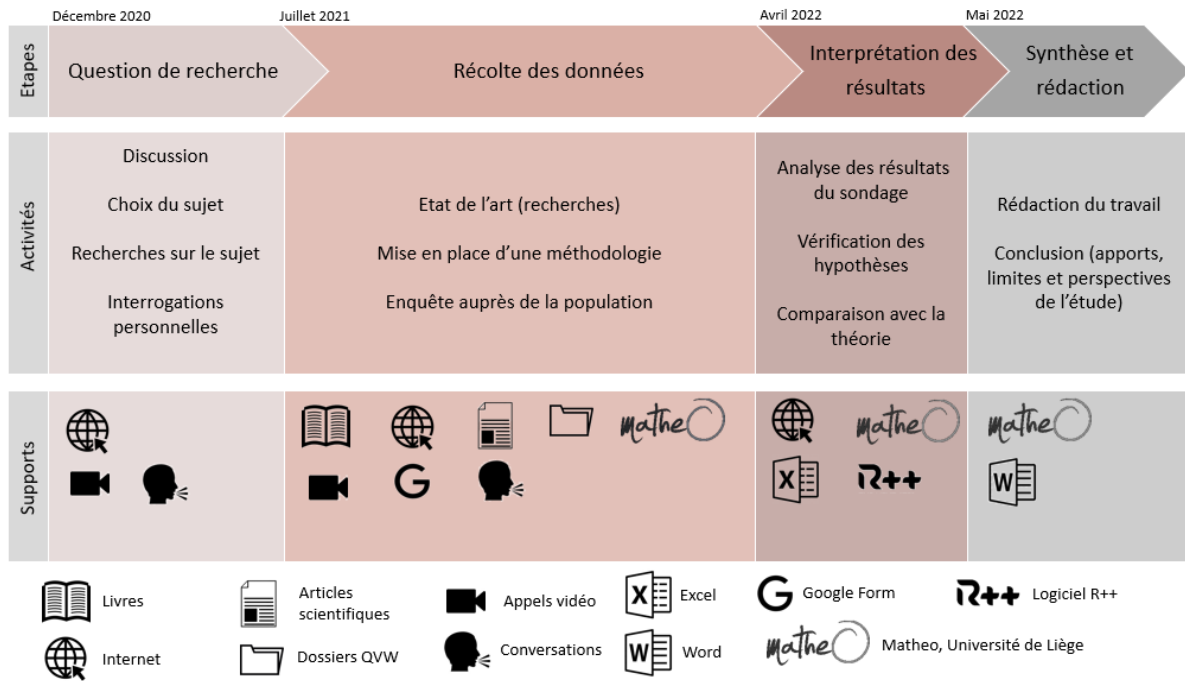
Décembre 2020 | Juillet 2021 | Avril 2022 | Mai 2022

| Etapes | Question de recherche | Récolte des données | Interprétation des résultats | Synthèse et rédaction |
|---|---|---|---|---|
| Activités | Discussion<br>Choix du sujet<br>Recherches sur le sujet<br>Interrogations personnelles | Etat de l'art (recherches)<br>Mise en place d'une méthodologie<br>Enquête auprès de la population | Analyse des résultats du sondage<br>Vérification des hypothèses<br>Comparaison avec la théorie | Rédaction du travail<br>Conclusion (apports, limites et perspectives de l'étude) |
| Supports | | mathe | mathe<br>X<br>R++ | mathe<br>W |

Livres
Articles scientifiques
Appels vidéo
X Excel
G Google Form
R++ Logiciel R++
Internet
Dossiers QVW
Conversations
W Word
mathe Matheo, Université de Liège